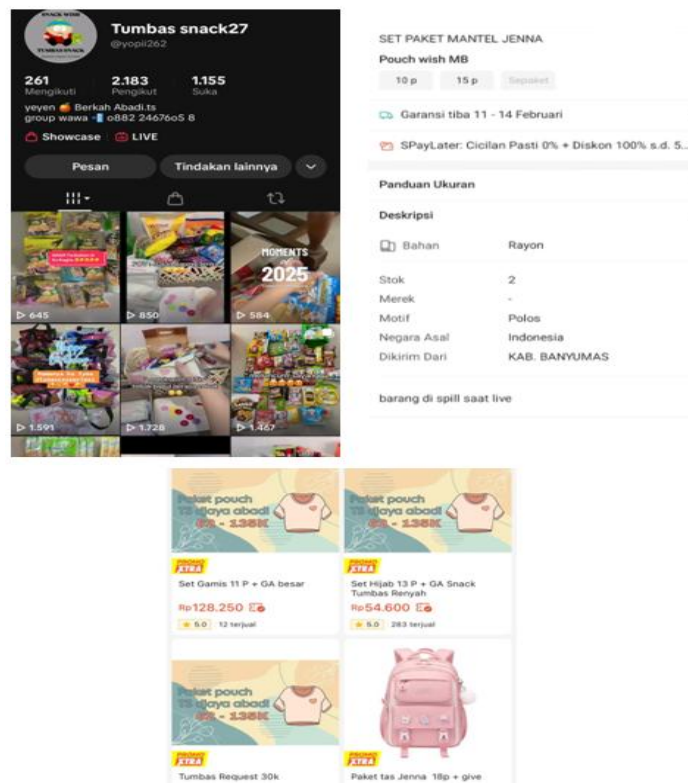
SNACK WISH
TUMBAS SNACK

Tumbas snack27
@yopii262

261 Mengikuti
2.183 Pengikut
1.155 Suka

yeyen 🍊 Berkah Abadi.ts
group wawa 📲 0882 24676o5 8

Showcase
LIVE

Pesan
Tindakan lainnya

MOMENTS 2025

▷ 645
▷ 850
▷ 584
▷ 1.591
▷ 1.728
▷ 1.467

SET PAKET MANTEL JENNA
Pouch wish MB
10 p
15 p
Sepaket

Garansi tiba 11 - 14 Februari
SPayLater: Cicilan Pasti 0% + Diskon 100% s.d. 5...

Panduan Ukuran

Deskripsi

| Bahan | Rayon |
|---|---|
| Stok | 2 |
| Merek | - |
| Motif | Polos |
| Negara Asal | Indonesia |
| Dikirim Dari | KAB. BANYUMAS |

barang di spill saat live

Paket pouch TS Jaya abadi 6K - 135K
PROMO XTRA
Set Gamis 11 P + GA besar
Rp128.250
★ 5.0 12 terjual

Paket pouch TS Jaya abadi 6K - 135K
PROMO XTRA
Set Hijab 13 P + GA Snack Tumbas Renyah
Rp54.600
★ 5.0 283 terjual

Paket pouch TS Jaya abadi 6K - 135K
PROMO XTRA
Tumbas Request 30k

PROMO XTRA
Paket tas Jenna 18p + give